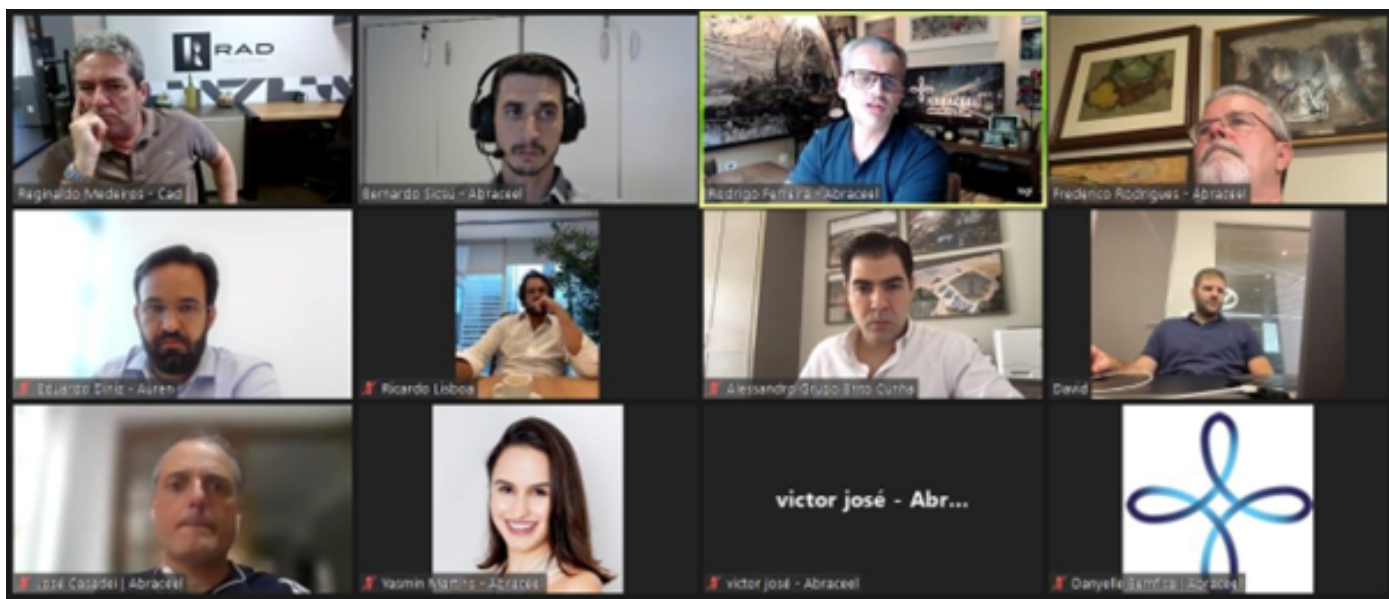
RAD

Reginaldo Medeiros - Cad

Bernardo Sicsú - Abraceel

Rodrigo Ferreira - Abraceel

Frederico Rodrigues - Abraceel

Eduardo Diniz - Auren

Ricardo Lisboa

Alessandro Grupo Brito Cunha

David

José Casadei | Abraceel

Yasmin Martins - Abraceel

victor josé - Abr...

victor josé - Abraceel

Danyelle Bemfica | Abraceel